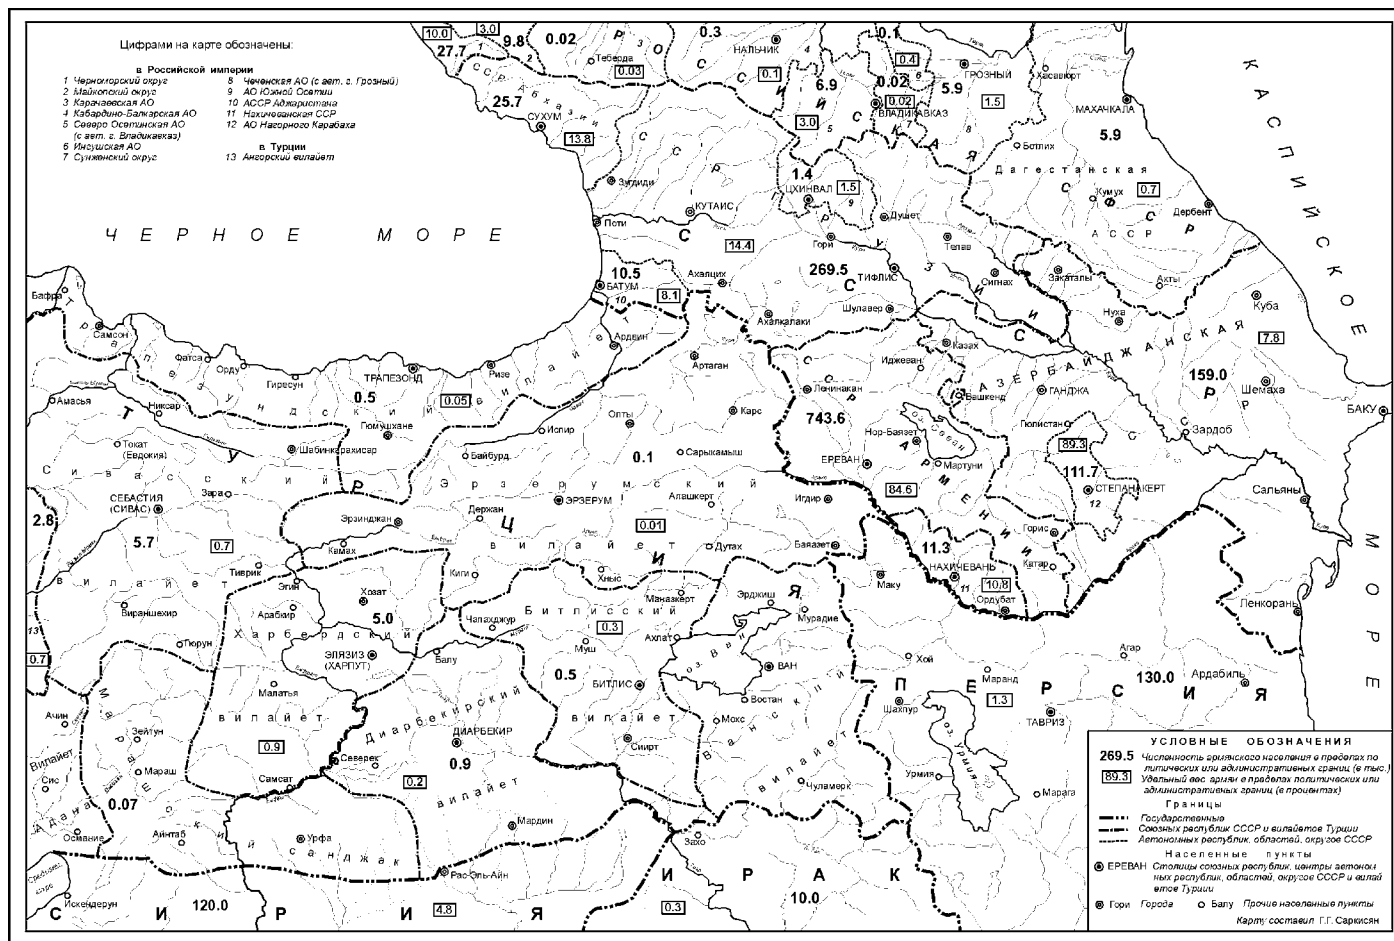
Цифрами на карте обозначены:

в Российской империи
1 Черноморский округ
2 Майкопский округ
3 Карачаевская АО
4 Кабардино-Балкарская АО
5 Северо-Осетинская АО (с авт. г. Владикавказ)
6 Ингушская АО
7 Сунженский округ
8 Чеченская АО (с авт. г. Грозный)
9 АО Южной Осетии
10 АССР Аджаристана
11 Нахичеванская ССР
12 АО Нагорного Карабаха

в Турции
13 Ангорский вилайет

ЧЕРНОЕ МОРЕ

КАСПИЙСКОЕ МОРЕ

10.0 3.0 27.7 9.8 0.02 0.3 0.1 0.4 0.03 0.1 6.9 0.02 0.02 5.9 1.5 25.7 3.0 13.8 1.4 1.5 14.4 5.9 0.7 10.5 8.1 269.5 7.8 159.0 0.5 0.05 743.6 89.3 0.1 111.7 84.6 0.01 2.8 5.7 0.7 11.3 10.8 5.0 0.3 0.7 0.5 1.3 130.0 0.9 0.9 0.2 0.07 120.0 4.8 0.3 10.0

Теберда Нальчик Грозный Хасавюрт Махачкала Сухум Владикавказ Ботлих Зугдиди Цхинвал Кумух Дербент Кутаис Душет Поти Гори Телав Ахалцих Сигнах Закаталы Акты Батум Тифлис Куба Ахалкалаки Шулавер Нуха Бафра Ардвин Иджеван Казах Самсон Фатса Орду Гиресун Трапезонд Ризе Артаган Ленинакан Шемаха Амасья Никсар Гюмюшхане Испир Опты Карс Вашкенд Гянджа Баку Токат (Евдокия) Шабинкарахисар Байбурд Сарыкамыш Нор-Баязет Гюлистан Зардоб Зара Эрзерум Алашкерт Ереван Мартуни Степанакерт Севастия (Сивас) Эрзинджан Держан Игдир Сальяны Камах Дутах Баязет Горис Тивриг Киги Хныс Маку Нахичевань Катар Ордубат Хозат Эгин Арабкир Маназкерт Эрджиш Мурадие Вираншехир Чапахджур Ахлат Ленкорань Гюрюн Элязиз (Харпут) Балу Муш Ван Хой Агар Маранд Ардабиль Битлис Малатья Востан Шахпур Тавриз Ачин Зейтун Диарбекир Мокс Маргаш Самсат Северек Сиирт Урмия Мараш Чуламерк Марага Османие Айнтаб Урфа Мардин Захо Искендерун Рас-Эль-Айн

Абхазия Грузия Азербайджанская ССР Армения Дагестанская АССР Трапезундский вилайет Эрзерумский вилайет Сивасский вилайет Харбердский вилайет Битлисский вилайет Ванский вилайет Диарбекирский вилайет Мараш Адана вилайет Урфа санджак Турция Персия Сирия Ирак

оз. Севан оз. Ван оз. Урмия

УСЛОВНЫЕ ОБОЗНАЧЕНИЯ
269.5 Численность армянского населения в пределах политических или административных границ (в тыс.)
89.3 Удельный вес армян в пределах политических или административных границ (в процентах)
Границы
Государственные
Союзных республик СССР и вилайетов Турции
Автономных республик, областей, округов СССР
Населенные пункты
ЕРЕВАН Столицы союзных республик, центры автономных республик, областей, округов СССР и вилайетов Турции
Гори Города   Балу Прочие населенные пункты
Карту составил Г.Г. Саркисян